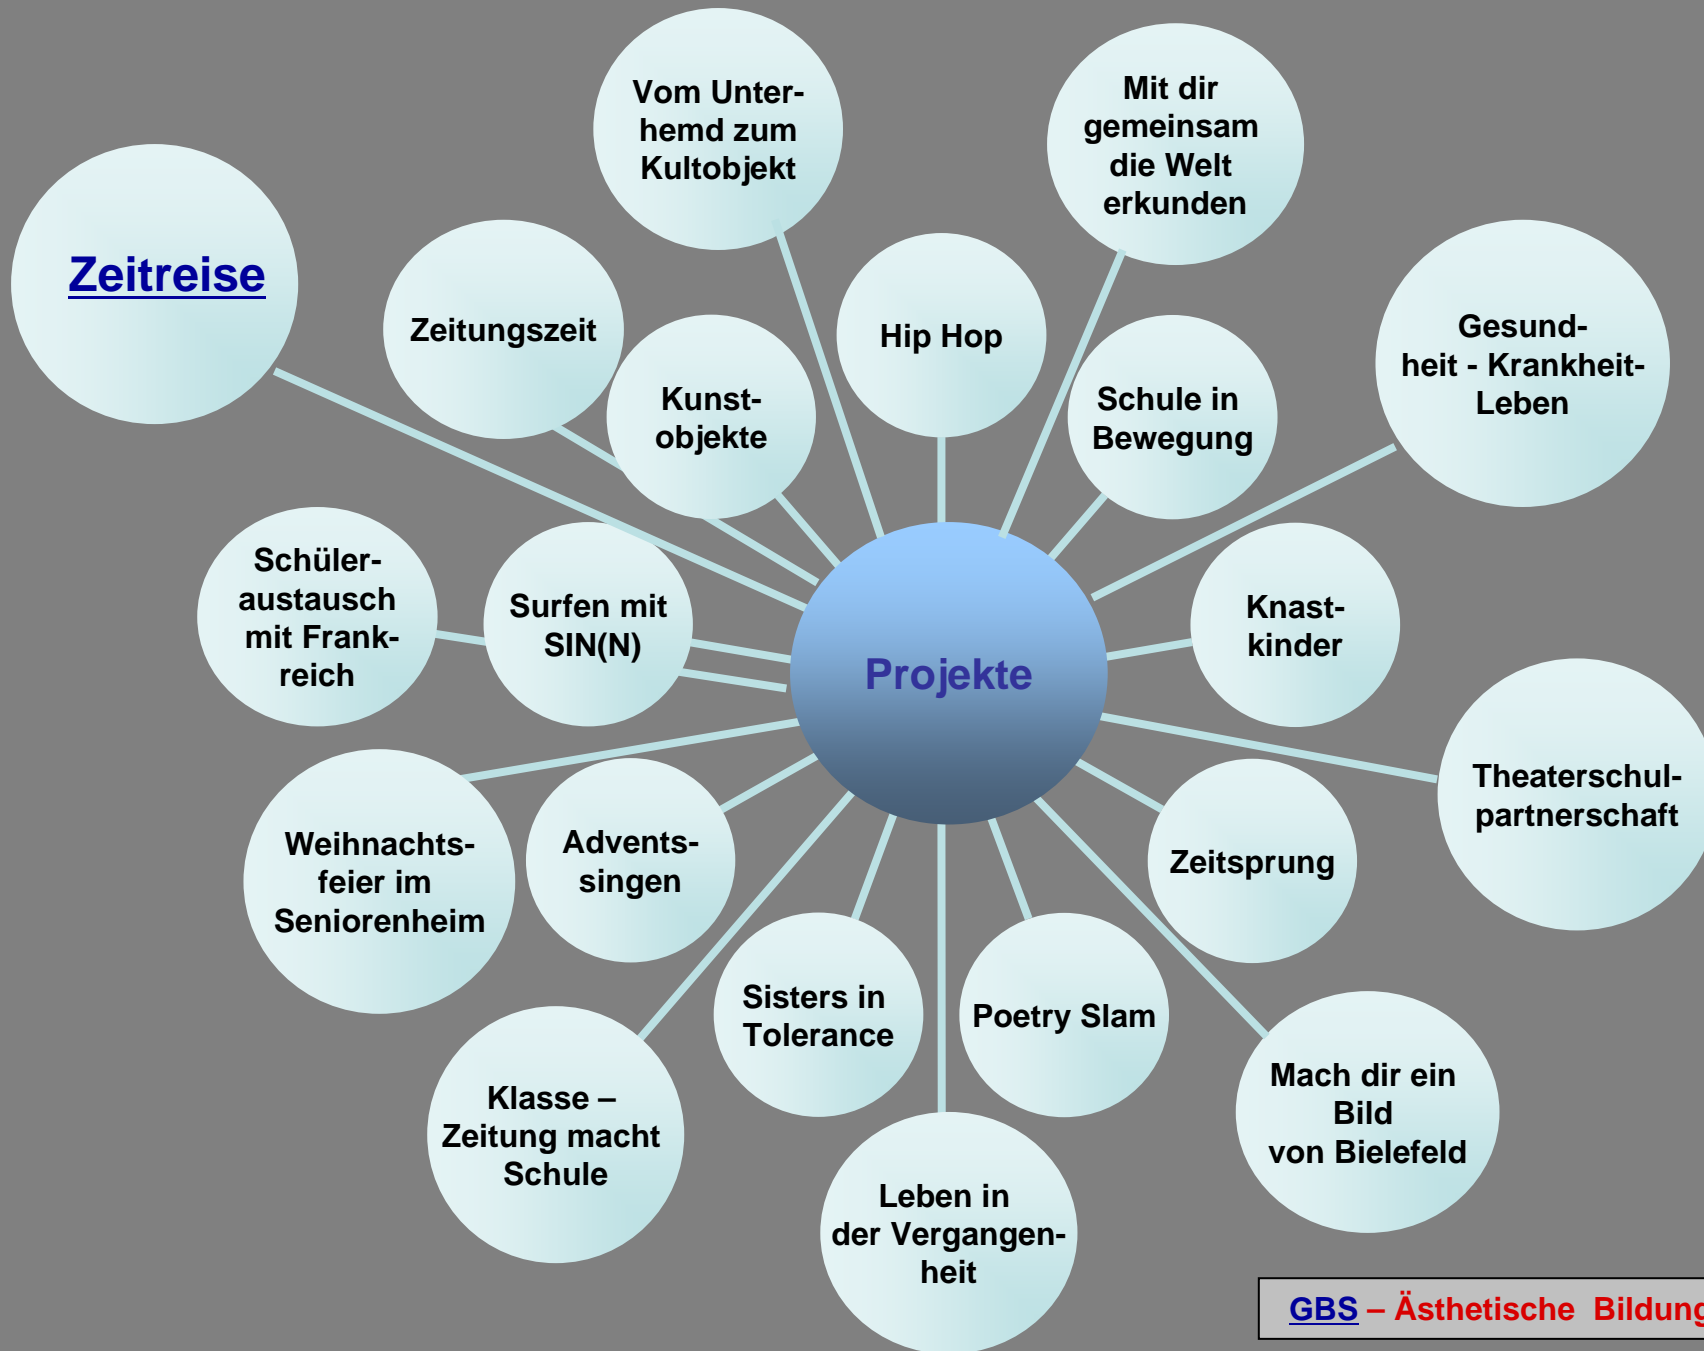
Projekte

Zeitreise

Zeitungszeit

Kunstobjekte

Vom Unterhemd zum Kultobjekt

Hip Hop

Mit dir gemeinsam die Welt erkunden

Schule in Bewegung

Gesundheit - Krankheit- Leben

Knastkinder

Theaterschulpartnerschaft

Zeitsprung

Mach dir ein Bild von Bielefeld

Poetry Slam

Leben in der Vergangenheit

Sisters in Tolerance

Klasse – Zeitung macht Schule

Adventssingen

Weihnachtsfeier im Seniorenheim

Schüleraustausch mit Frankreich

Surfen mit SIN(N)

GBS – Ästhetische Bildung